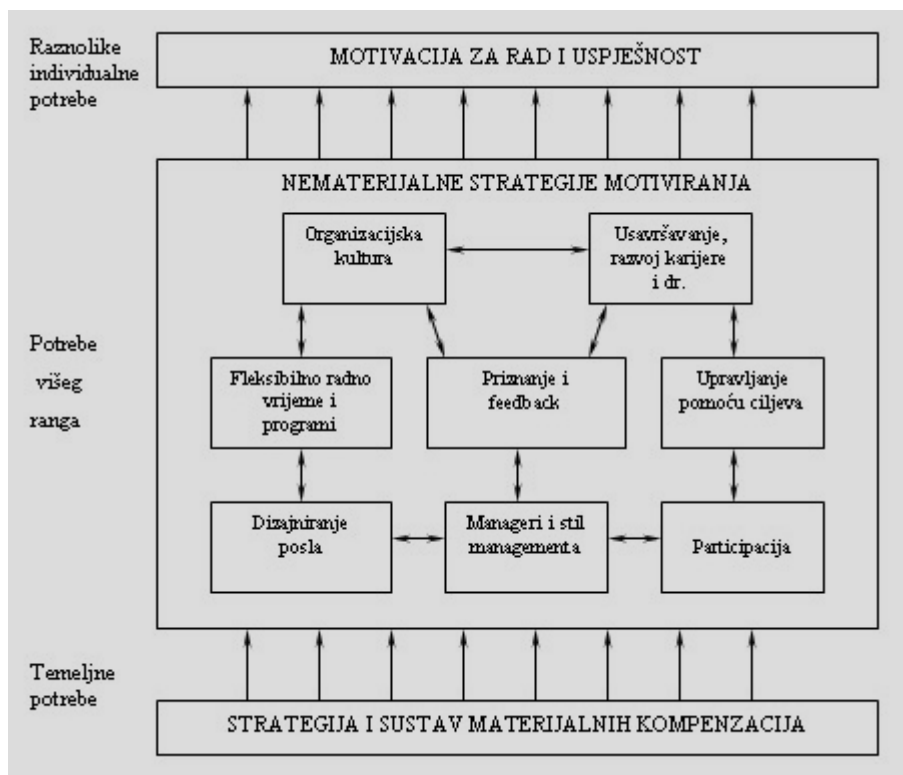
Raznolike individualne potrebe

MOTIVACIJA ZA RAD I USPJEŠNOST

NEMATERIJALNE STRATEGIJE MOTIVIRANJA

Organizacijska kultura

Usavršavanje, razvoj karijere i dr.

Potrebe višeg ranga

Fleksibilno radno vrijeme i programi

Priznanje i feedback

Upravljanje pomoću ciljeva

Dizajniranje posla

Manageri i stil managementa

Participacija

Temeljne potrebe

STRATEGIJA I SUSTAV MATERIJALNIH KOMPENZACIJA